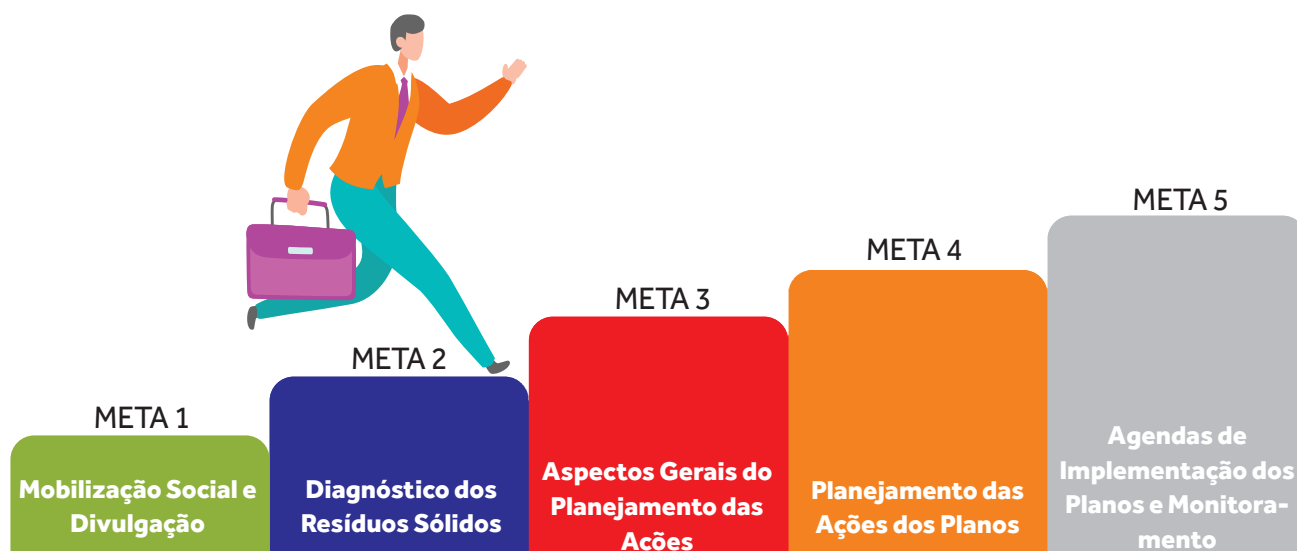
META 1

Mobilização Social e Divulgação

META 2

Diagnóstico dos Resíduos Sólidos

META 3

Aspectos Gerais do Planejamento das Ações

META 4

Planejamento das Ações dos Planos

META 5

Agendas de Implementação dos Planos e Monitoramento